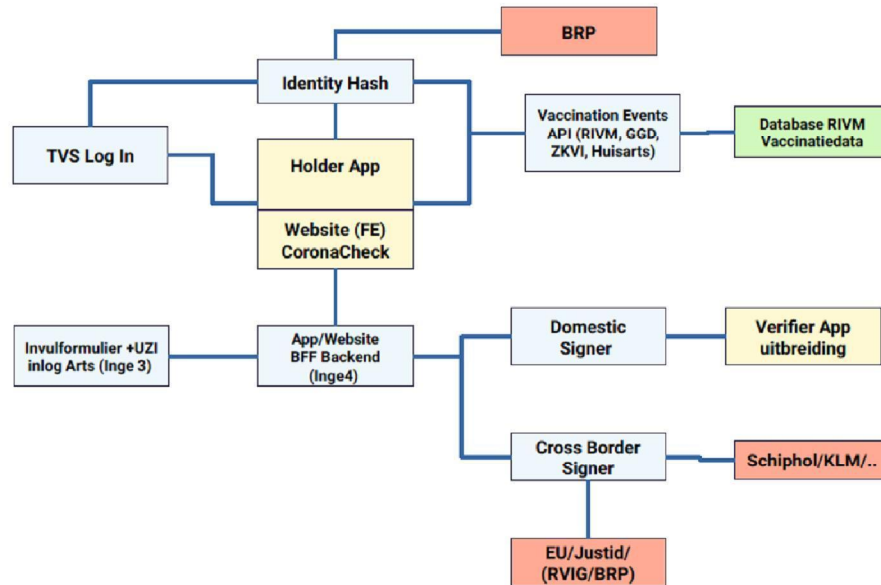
BRP

Identity Hash

TVS Log In

Holder App

Vaccination Events API (RIVM, GGD, ZKVI, Huisarts)

Database RIVM Vaccinatiedata

Website (FE) CoronaCheck

Invulformulier +UZI inlog Arts (Inge 3)

App/Website BFF Backend (Inge4)

Domestic Signer

Verifier App uitbreiding

Cross Border Signer

Schiphol/KLM/..

EU/Justid/ (RVIG/BRP)